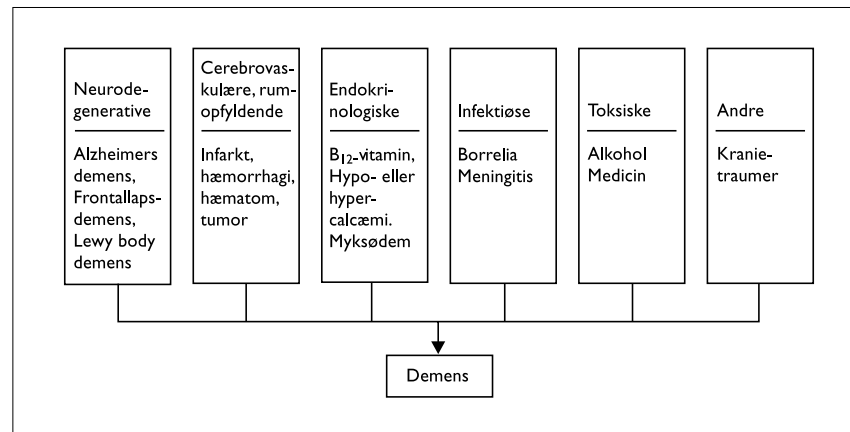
Neurodegenerative

Alzheimers demens, Frontallapsdemens, Lewy body demens

Cerebrovaskulære, rumopfyldende

Infarkt, hæmorrhagi, hæmatom, tumor

Endokrinologiske

$B_{12}$-vitamin, Hypo- eller hypercalcæmi. Myksødem

Infektiøse

Borrelia Meningitis

Toksiske

Alkohol Medicin

Andre

Kranietraumer

Demens